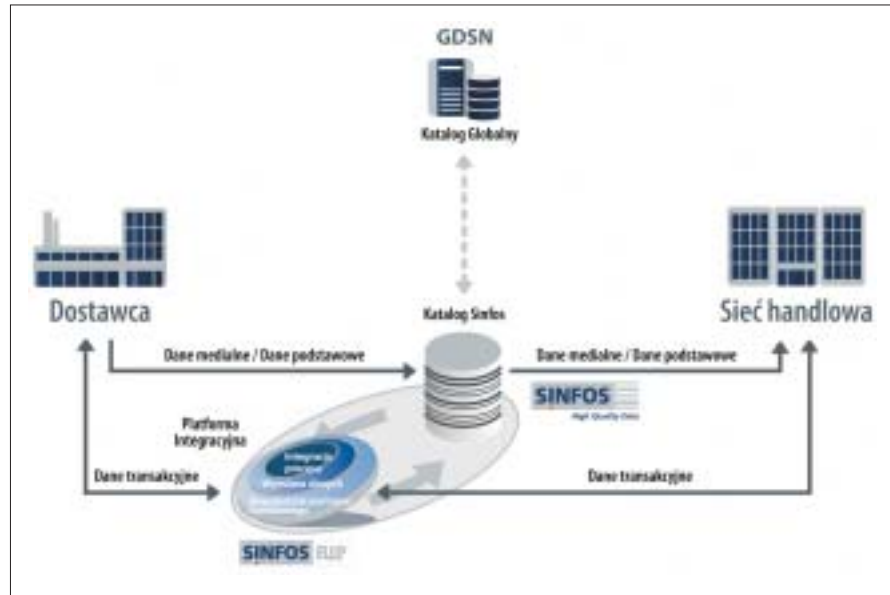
GDSN

Katalog Globalny

Dostawca

Katalog Sinfos

Sieć handlowa

Dane medialne / Dane podstawowe

Dane medialne / Dane podstawowe

SINFOS
High Quality Data

Platforma Integracyjna

Integracja procesów

Wymiana danych

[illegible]

Dane transakcyjne

Dane transakcyjne

SINFOS FLIP